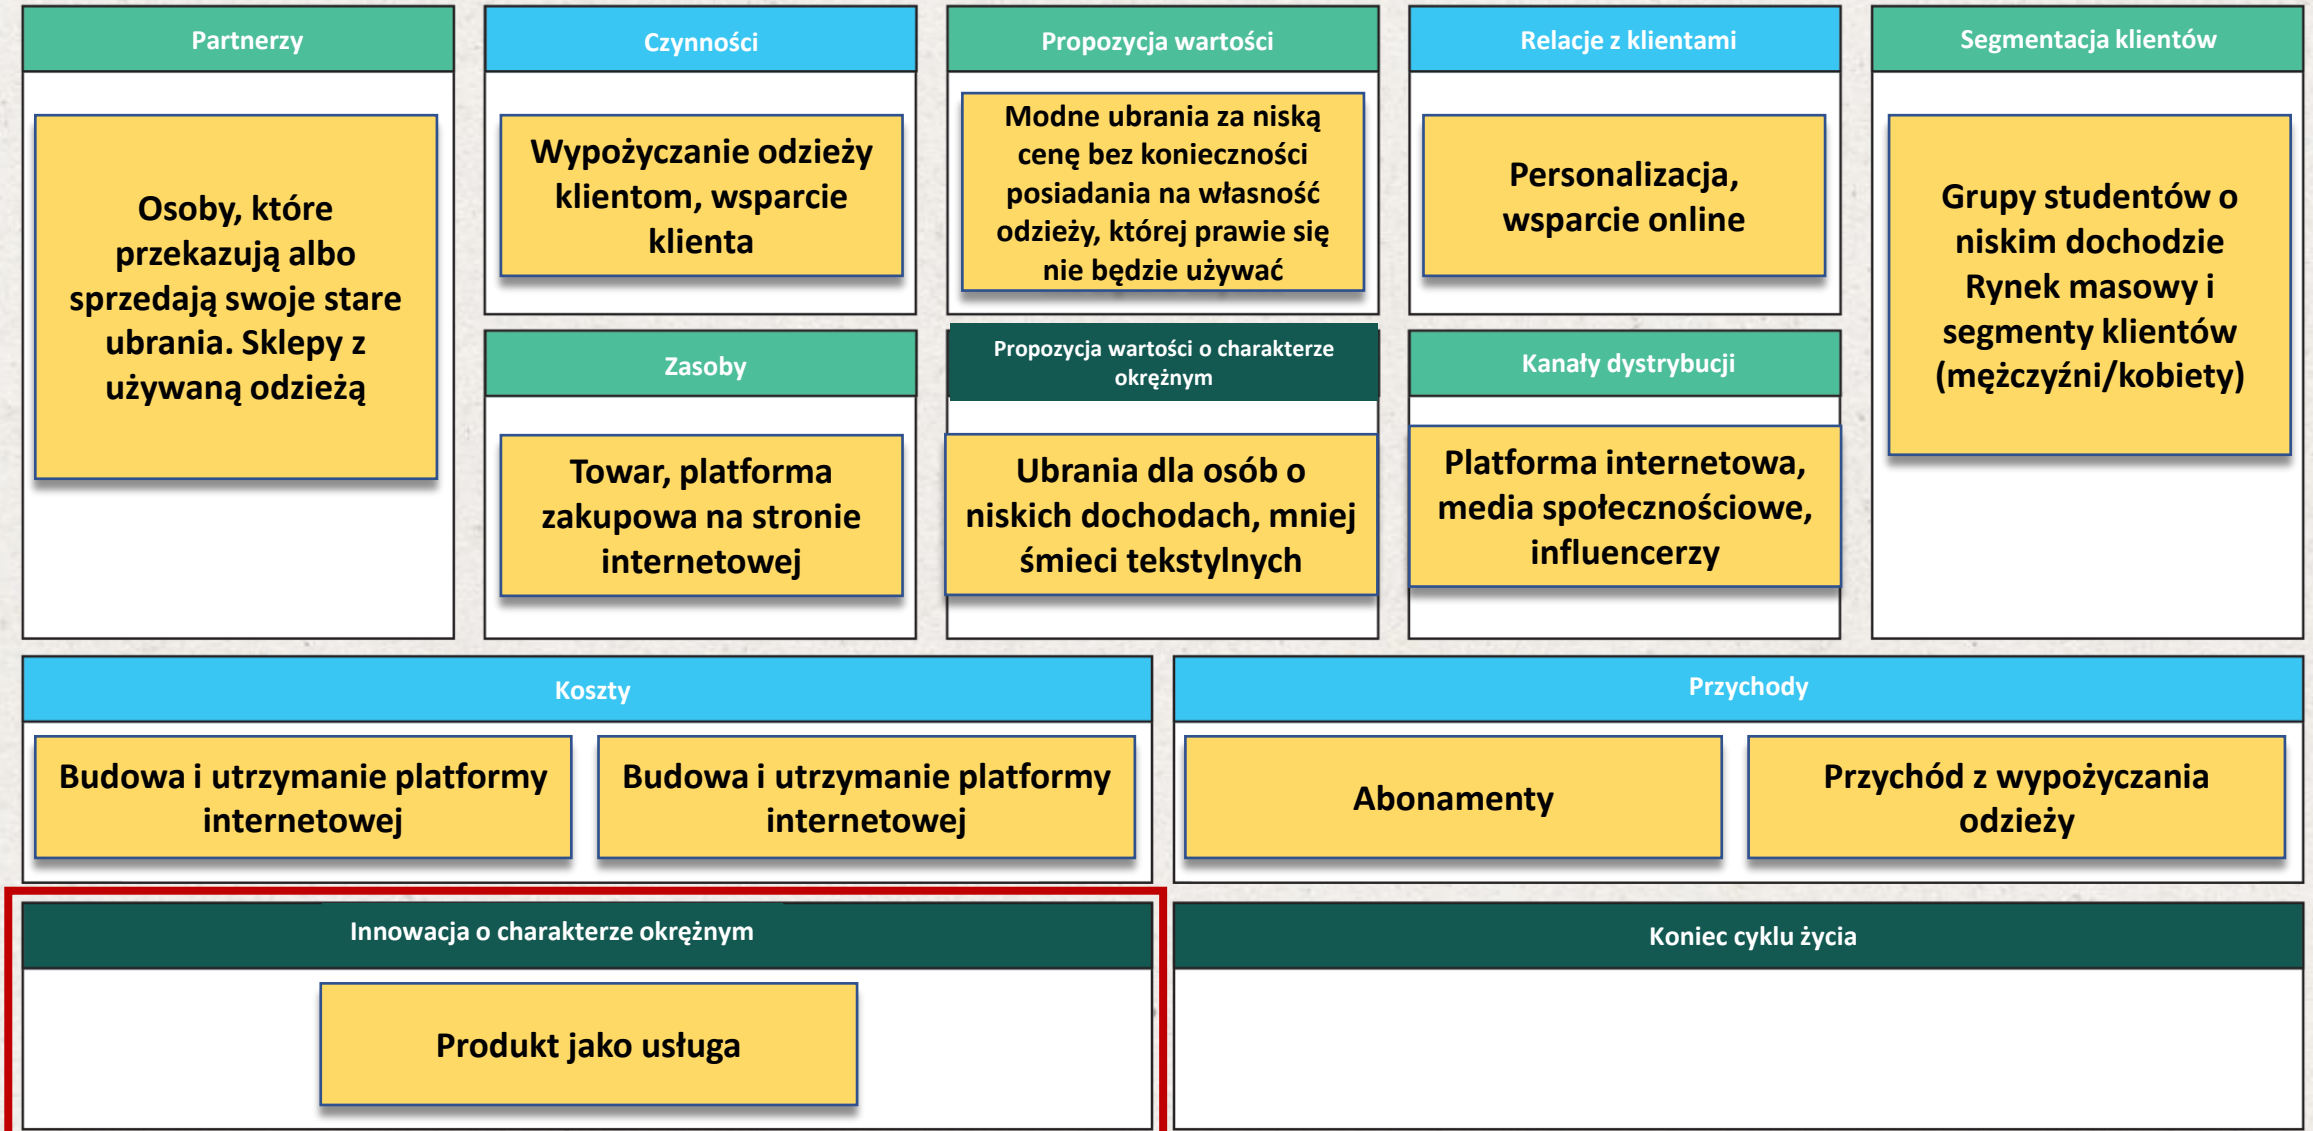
Partnerzy

Osoby, które przekazują albo sprzedają swoje stare ubrania. Sklepy z używaną odzieżą

Czynności

Wypożyczanie odzieży klientom, wsparcie klienta

Zasoby

Towar, platforma zakupowa na stronie internetowej

Propozycja wartości

Modne ubrania za niską cenę bez konieczności posiadania na własność odzieży, której prawie się nie będzie używać

Propozycja wartości o charakterze okrężnym

Ubrania dla osób o niskich dochodach, mniej śmieci tekstylnych

Relacje z klientami

Personalizacja, wsparcie online

Kanały dystrybucji

Platforma internetowa, media społecznościowe, influencerzy

Segmentacja klientów

Grupy studentów o niskim dochodzie Rynek masowy i segmenty klientów (mężczyźni/kobiety)

Koszty

Budowa i utrzymanie platformy internetowej

Budowa i utrzymanie platformy internetowej

Przychody

Abonamenty

Przychód z wypożyczania odzieży

Innowacja o charakterze okrężnym

Produkt jako usługa

Koniec cyklu życia